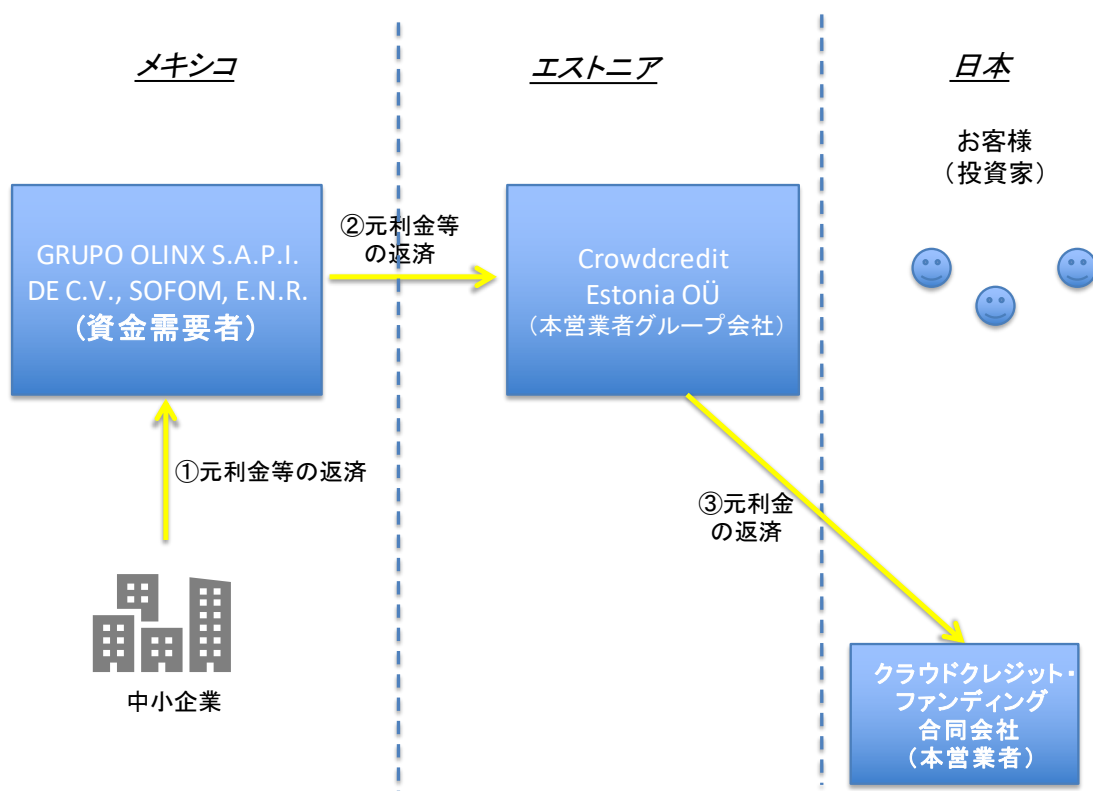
メキシコ

エストニア

日本

お客様
（投資家）

GRUPO OLINX S.A.P.I. DE C.V., SOFOM, E.N.R.
（資金需要者）

②元利金等
の返済

Crowdcredit Estonia OÜ
（本営業者グループ会社）

①元利金等の返済

③元利金
の返済

中小企業

クラウドクレジット・
ファンディング
合同会社
（本営業者）